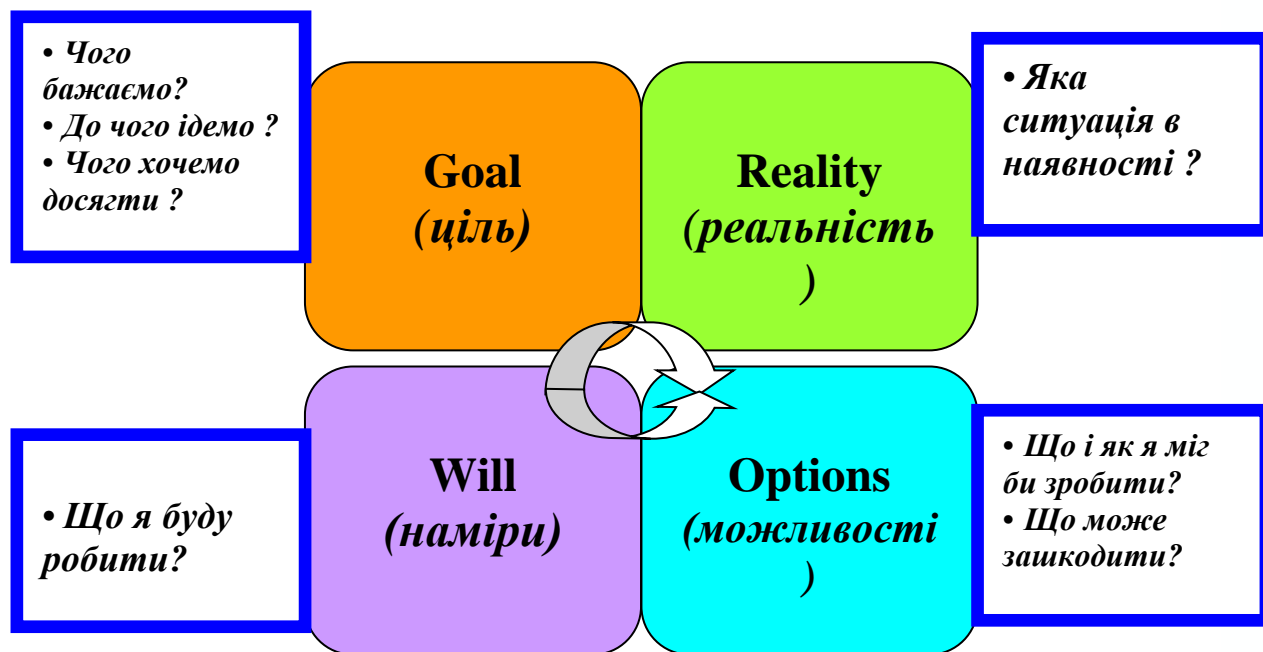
• Чого бажаємо?
• До чого ідемо ?
• Чого хочемо досягти ?

Goal
(ціль)

Reality
(реальність
)

• Яка ситуація в наявності ?

• Що я буду робити?

Will
(наміри)

Options
(можливості
)

• Що і як я міг би зробити?
• Що може зашкодити?